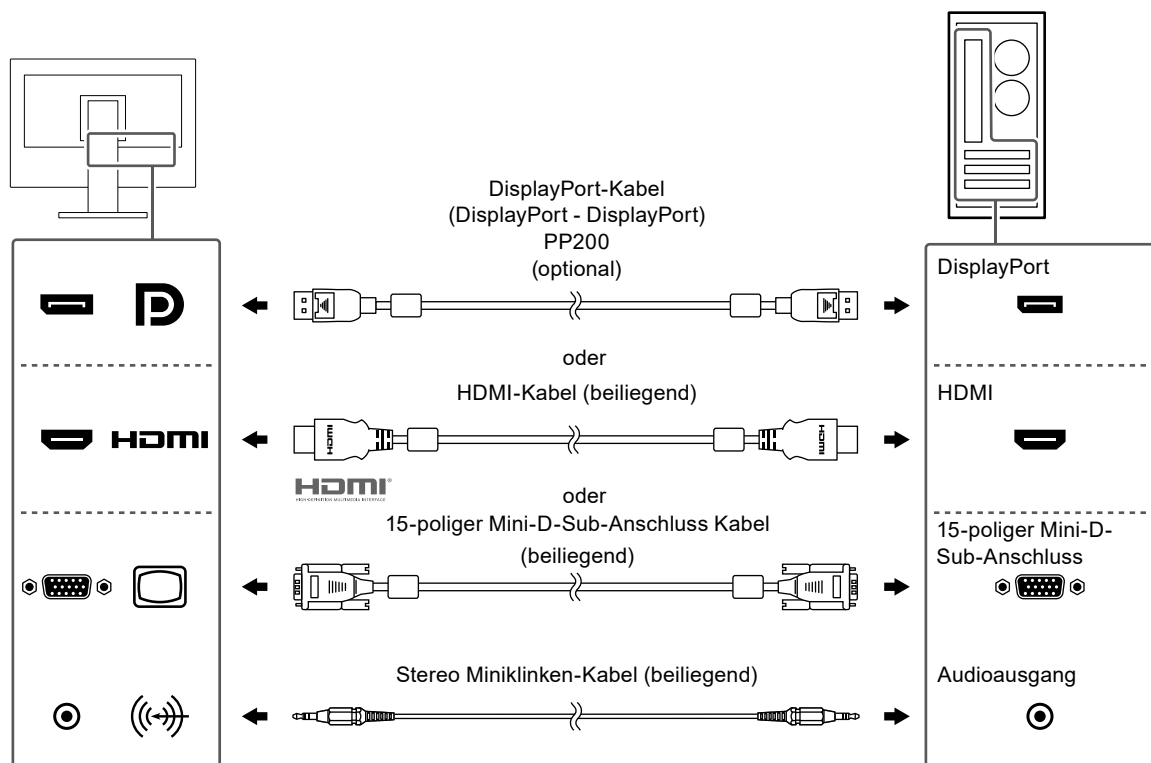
DisplayPort-Kabel
(DisplayPort - DisplayPort)
PP200
(optional)

DisplayPort

oder

HDMI-Kabel (beiliegend)

HDMI

HDMI

HDMI
HIGH-DEFINITION MULTIMEDIA INTERFACE

oder

15-poliger Mini-D-Sub-Anschluss Kabel (beiliegend)

15-poliger Mini-D-Sub-Anschluss

Stereo Miniklinken-Kabel (beiliegend)

Audioausgang